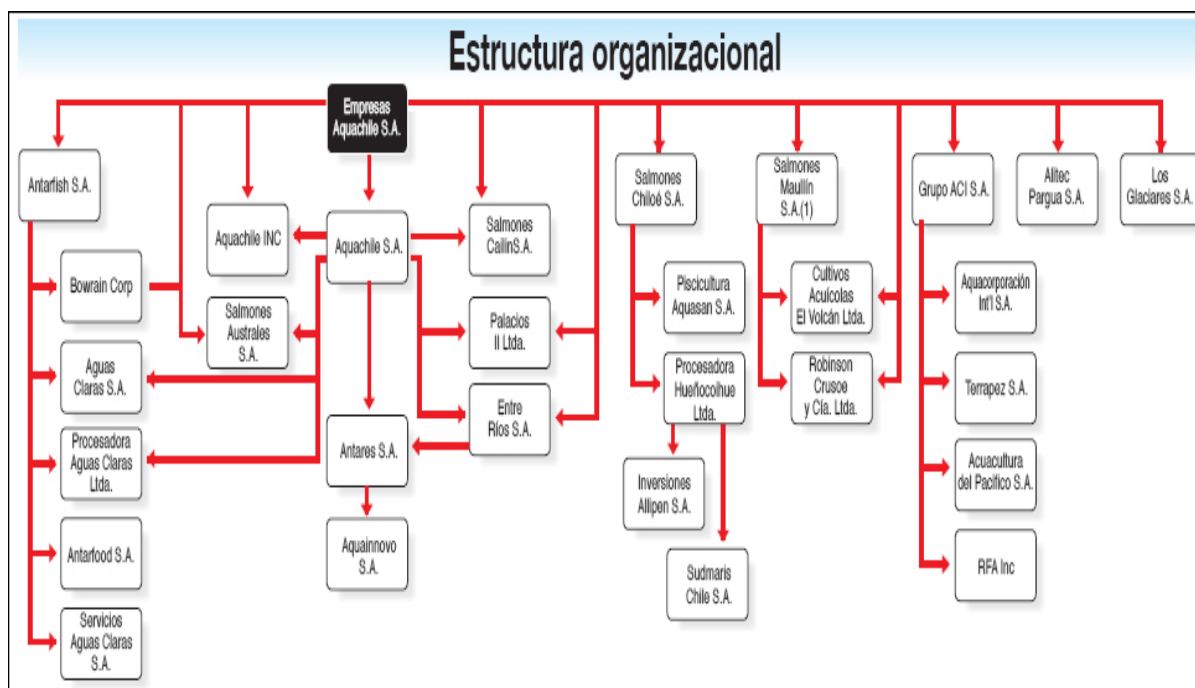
Estructura organizacional

Empresas Aquachile S.A.

Antarfish S.A.

Bowrain Corp

Aguas Claras S.A.

Procesadora Aguas Claras Ltda.

Antarfood S.A.

Servicios Aguas Claras S.A.

Aquachile INC

Salmones Australes S.A.

Aquachile S.A.

Salmones CailinS.A.

Palacios II Ltda.

Entre Ríos S.A.

Antares S.A.

Aquainnovo S.A.

Salmones Chiloé S.A.

Piscicultura Aquasan S.A.

Procesadora Hueñocoihue Ltda.

Inversiones Allipen S.A.

Sudmaris Chile S.A.

Salmones Maullín S.A.(1)

Cultivos Acuícolas El Volcán Ltda.

Robinson Crusoe y Cía. Ltda.

Grupo ACI S.A.

Aquacorporación Int'l S.A.

Terrapez S.A.

Acuacultura del Pacífico S.A.

RFA Inc

Alitec Pargua S.A.

Los Glaciares S.A.